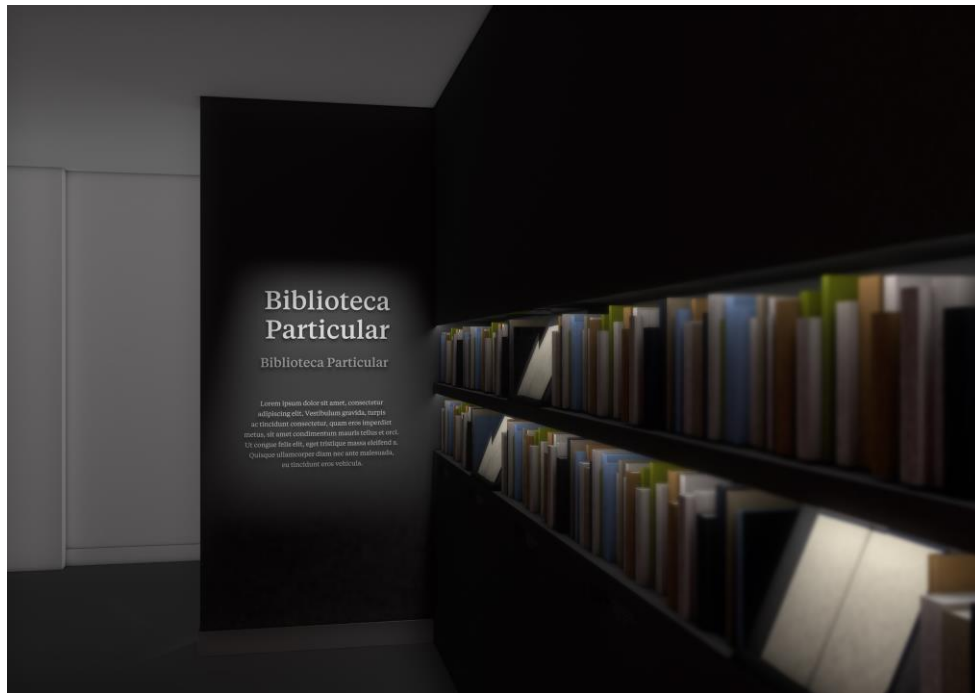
Biblioteca Particular

Biblioteca Particular

Lorem ipsum dolor sit amet, consectetur adipiscing elit. Vestibulum gravida, turpis ac tincidunt consectetur, quam eros imperdiet metus, sit amet condimentum mauris tellus et orci. Ut congue felis elit, eget tristique massa eleifend a. Quisque ullamcorper diam nec ante malesuada, eu tincidunt eros vehicula.